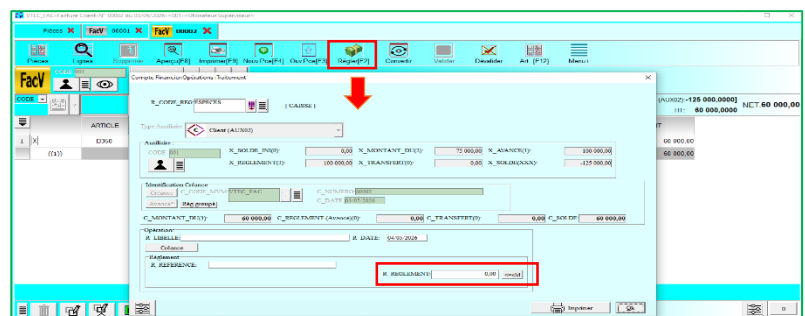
VTEC_ERP-Facture Client N° 00002 du 03/06/2026 <0D> <Utilisateur:Superviseur>

Pièces FacV 00001 FacV 00002

Pièces Lignes Supprimer Aperçu[F8] Imprimer[F9] Nouv.Pce[F4] Dév.Pce[F3] Régler[F7] Convertir Valider Déshabiller Act. [F12] Menu

FacV

CODE

ARTICLE

D350

(1)

(AUX02) -125 000,0000] NET 60 000,00

HT 60 000,0000

60 000,00

60 000,00

Compte Financier-Opérations-Traitement

R_CODE_REG ESPECES [ CAISSE ]

Type Auxiliaire Client (AUX02)

Auxiliaire

CODE 001

X_SOLDE_INI(0): 0,00 X_MONTANT_DU(1): 75 000,00 X_AVANCE(1): 100 000,00

X_REGLEMENT(1): 100 000,00 X_TRANSFERT(0): 0,00 X_SOLDE(XXX): -125 000,00

Identification Créance

Créance C_TYPE_MVMT VTEC_FAC C_NUMERO 00002

Avance Rég.groupé C_DATE 03/06/2026

C_MONTANT_DU(1): 60 000,00 C_REGLEMENT (Avance)(0): 0,00 C_TRANSFERT(0): 0,00 C_SOLDE: 60 000,00

Opération

R_LIBELLE: R_DATE: 04/03/2026

Créance

Règlement

R_REFERENCE:

R_REGLEMENT: 0,00 Crédit

Imprimer Ok